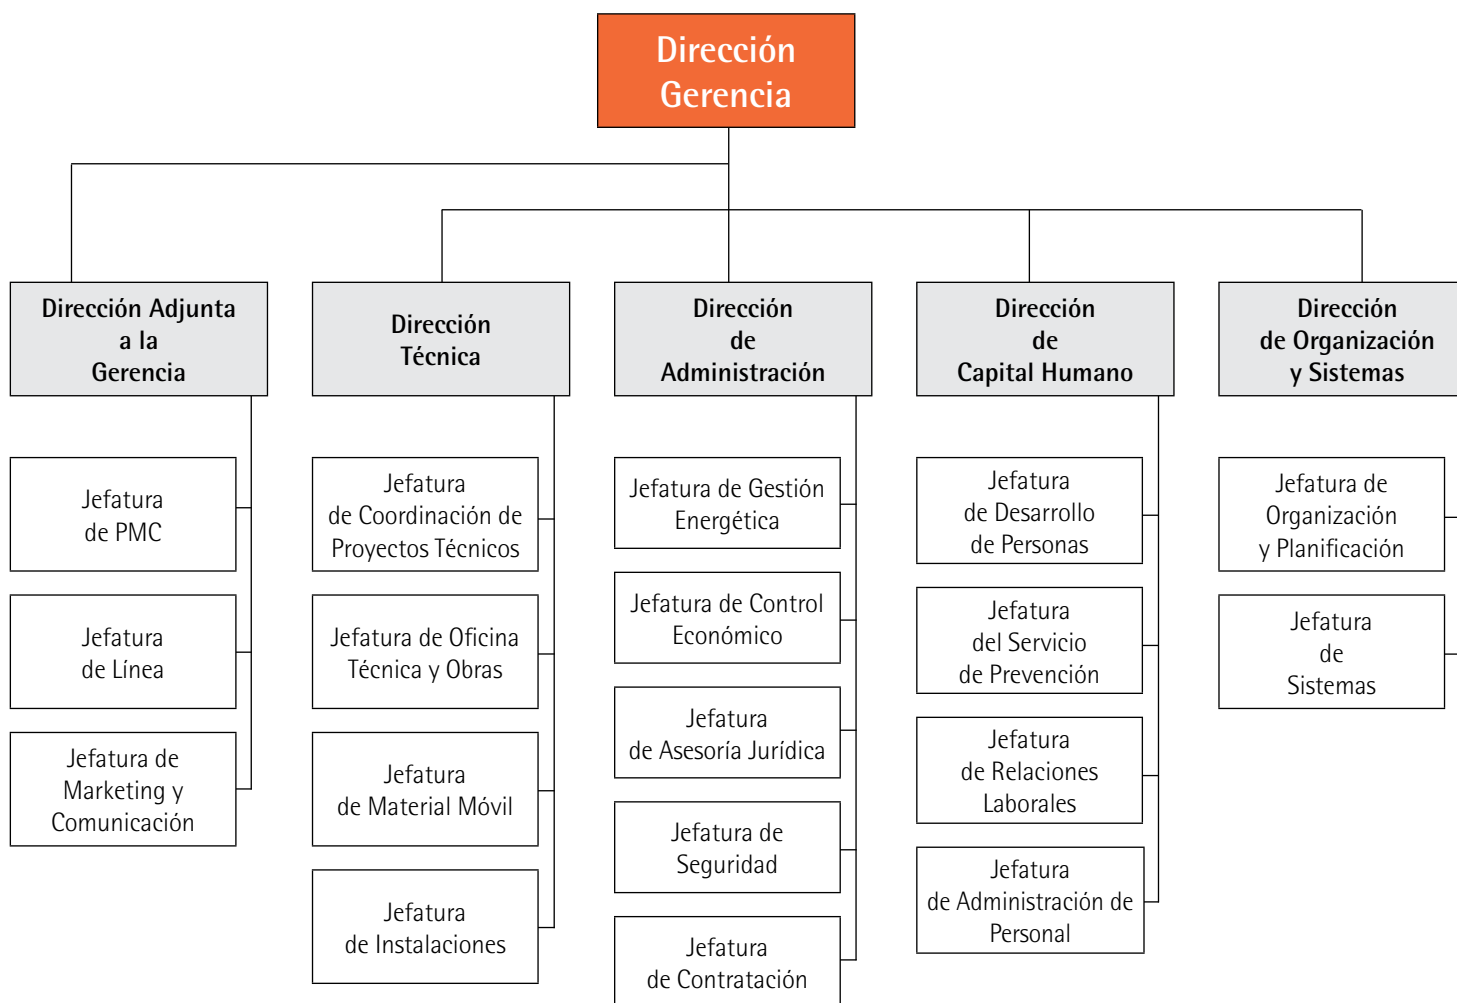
Dirección Gerencia

Dirección Adjunta a la Gerencia

Jefatura de PMC

Jefatura de Línea

Jefatura de Marketing y Comunicación

Dirección Técnica

Jefatura de Coordinación de Proyectos Técnicos

Jefatura de Oficina Técnica y Obras

Jefatura de Material Móvil

Jefatura de Instalaciones

Dirección de Administración

Jefatura de Gestión Energética

Jefatura de Control Económico

Jefatura de Asesoría Jurídica

Jefatura de Seguridad

Jefatura de Contratación

Dirección de Capital Humano

Jefatura de Desarrollo de Personas

Jefatura del Servicio de Prevención

Jefatura de Relaciones Laborales

Jefatura de Administración de Personal

Dirección de Organización y Sistemas

Jefatura de Organización y Planificación

Jefatura de Sistemas